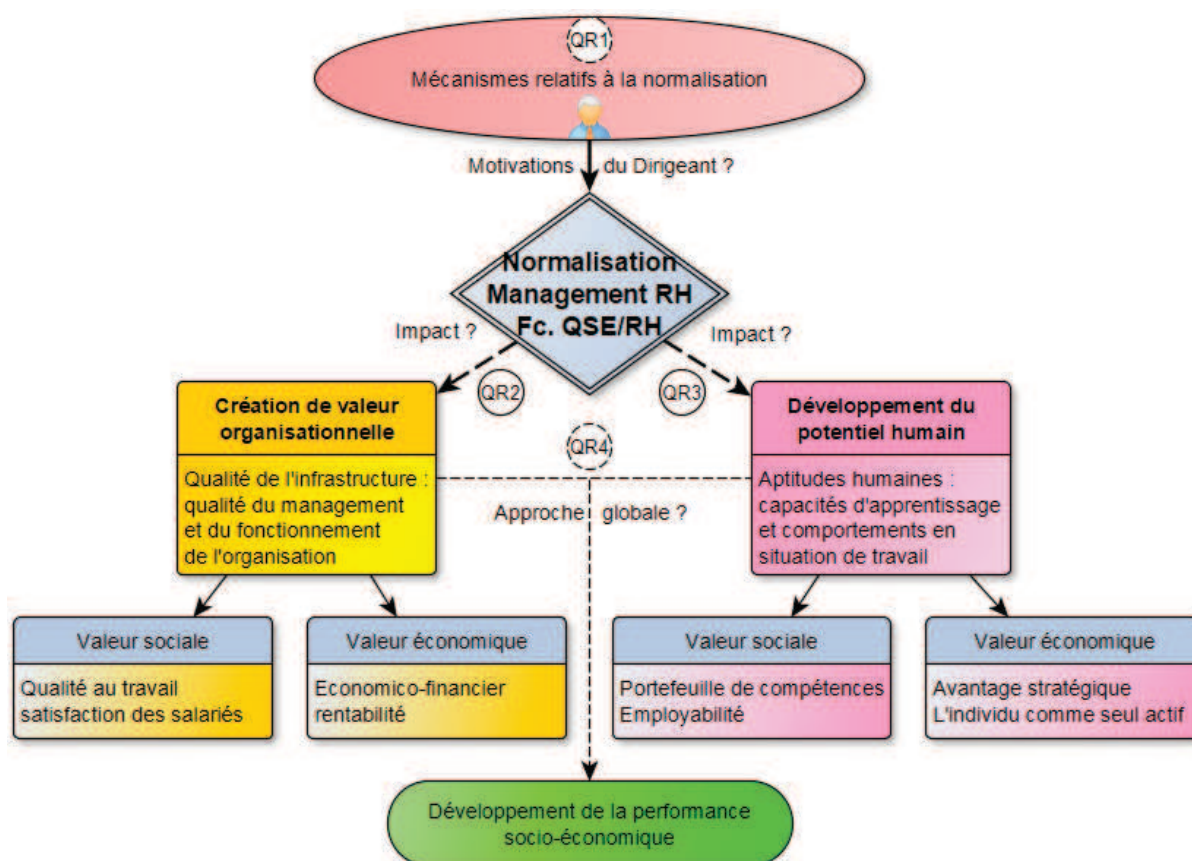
QR1
Mécanismes relatifs à la normalisation

Motivations du Dirigeant ?

Normalisation
Management RH
Fc. QSE/RH

Impact ?

Impact ?

QR2

QR3

QR4

Création de valeur organisationnelle

Qualité de l'infrastructure : qualité du management et du fonctionnement de l'organisation

Approche globale ?

Développement du potentiel humain

Aptitudes humaines : capacités d'apprentissage et comportements en situation de travail

Valeur sociale

Qualité au travail satisfaction des salariés

Valeur économique

Economico-financier rentabilité

Valeur sociale

Portefeuille de compétences Employabilité

Valeur économique

Avantage stratégique L'individu comme seul actif

Développement de la performance socio-économique